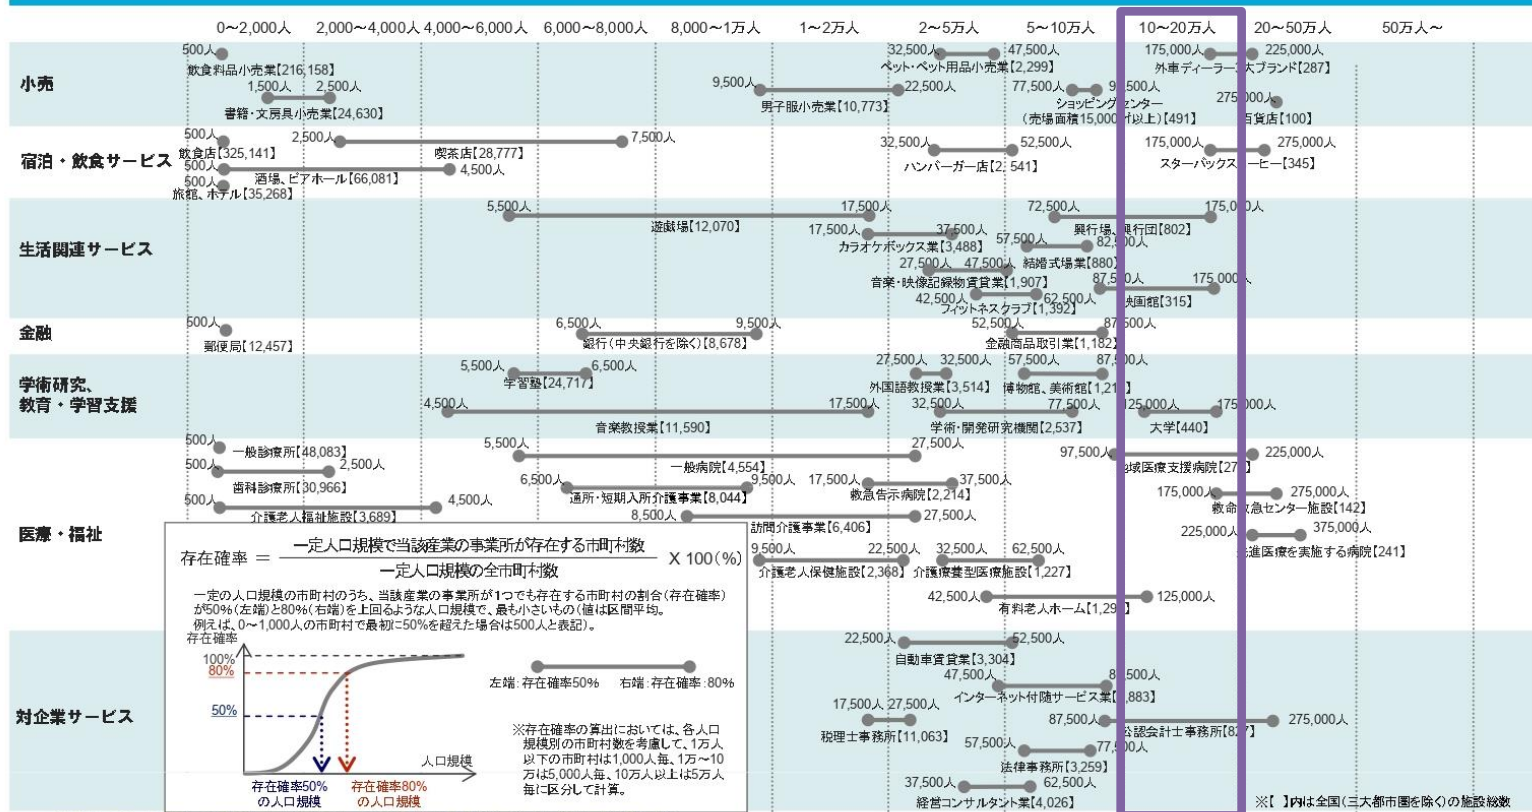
0~2,000人 2,000~4,000人 4,000~6,000人 6,000~8,000人 8,000~1万人 1~2万人 2~5万人 5~10万人 10~20万人 20~50万人 50万人~

小売

500人
飲食料品小売業【216,158】
1,500人 2,500人
書籍・文房具小売業【24,630】
9,500人 22,500人
男子服小売業【10,773】
32,500人 47,500人
ペット・ペット用品小売業【2,299】
77,500人 92,500人
ショッピングセンター (売場面積15,000㎡以上)【491】
175,000人 225,000人
外車ディーラー(大ブランド)【287】
275,000人
百貨店【100】

宿泊・飲食サービス

500人
飲食店【325,141】
2,500人 7,500人
喫茶店【28,777】
500人 4,500人
酒場、ビアホール【66,081】
500人
旅館、ホテル【35,268】
32,500人 52,500人
ハンバーガー店【2,541】
175,000人 275,000人
スターバックスコーヒー【345】

生活関連サービス

5,500人 17,500人
遊戯場【12,070】
72,500人 175,000人
興行場、興行団【802】
17,500人 37,500人
カラオケボックス業【3,488】
57,500人 82,500人
結婚式場業【880】
27,500人 47,500人
音楽・映像記録物賃貸業【1,907】
87,500人 175,000人
映画館【315】
42,500人 62,500人
フィットネスクラブ【1,392】

金融

500人
郵便局【12,457】
6,500人 9,500人
銀行(中央銀行を除く)【8,678】
52,500人 87,500人
金融商品取引業【1,182】

学術研究、教育・学習支援

5,500人 6,500人
学習塾【24,717】
27,500人 32,500人
外国語教授業【3,514】
57,500人 87,500人
博物館、美術館【1,2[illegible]】
4,500人 17,500人
音楽教授業【11,590】
32,500人 77,500人
学術・開発研究機関【2,537】
125,000人 175,000人
大学【440】

医療・福祉

500人
一般診療所【48,083】
500人 2,500人
歯科診療所【30,966】
500人 4,500人
介護老人福祉施設【3,689】
5,500人 27,500人
一般病院【4,554】
6,500人 9,500人
通所・短期入所介護事業【8,044】
17,500人 37,500人
救急告示病院【2,214】
8,500人 27,500人
訪問介護事業【6,406】
9,500人 22,500人
介護老人保健施設【2,368】
32,500人 62,500人
介護療養型医療施設【1,227】
42,500人 125,000人
有料老人ホーム【1,29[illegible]】
97,500人 225,000人
地域医療支援病院【27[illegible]】
175,000人 275,000人
救命救急センター施設【142】
225,000人 375,000人
先進医療を実施する病院【241】

存在確率 = $\frac{一定人口規模で当該産業の事業所が存在する市町村数}{一定人口規模の全市町村数}$ X 100(%)

一定の人口規模の市町村のうち、当該産業の事業所が1つでも存在する市町村の割合(存在確率)が50%(左端)と80%(右端)を上回るような人口規模で、最も小さいもの(値は区間平均。例えば、0~1,000人の市町村で最初に50%を超えた場合は500人と表記)。

存在確率
100%
80%
50%
人口規模
存在確率50% の人口規模
存在確率80% の人口規模

左端:存在確率50% 右端:存在確率:80%

※存在確率の算出においては、各人口規模別の市町村数を考慮して、1万人以下の市町村は1,000人毎、1万~10万は5,000人毎、10万人以上は5万人毎に区分して計算。

対企業サービス

22,500人 52,500人
自動車賃貸業【3,304】
47,500人 82,500人
インターネット付随サービス業【1,883】
17,500人 27,500人
税理士事務所【11,063】
87,500人 275,000人
公認会計士事務所【827】
57,500人 77,500人
法律事務所【3,259】
37,500人 62,500人
経営コンサルタント業【4,026】

※【 】内は全国(三大都市圏を除く)の施設総数